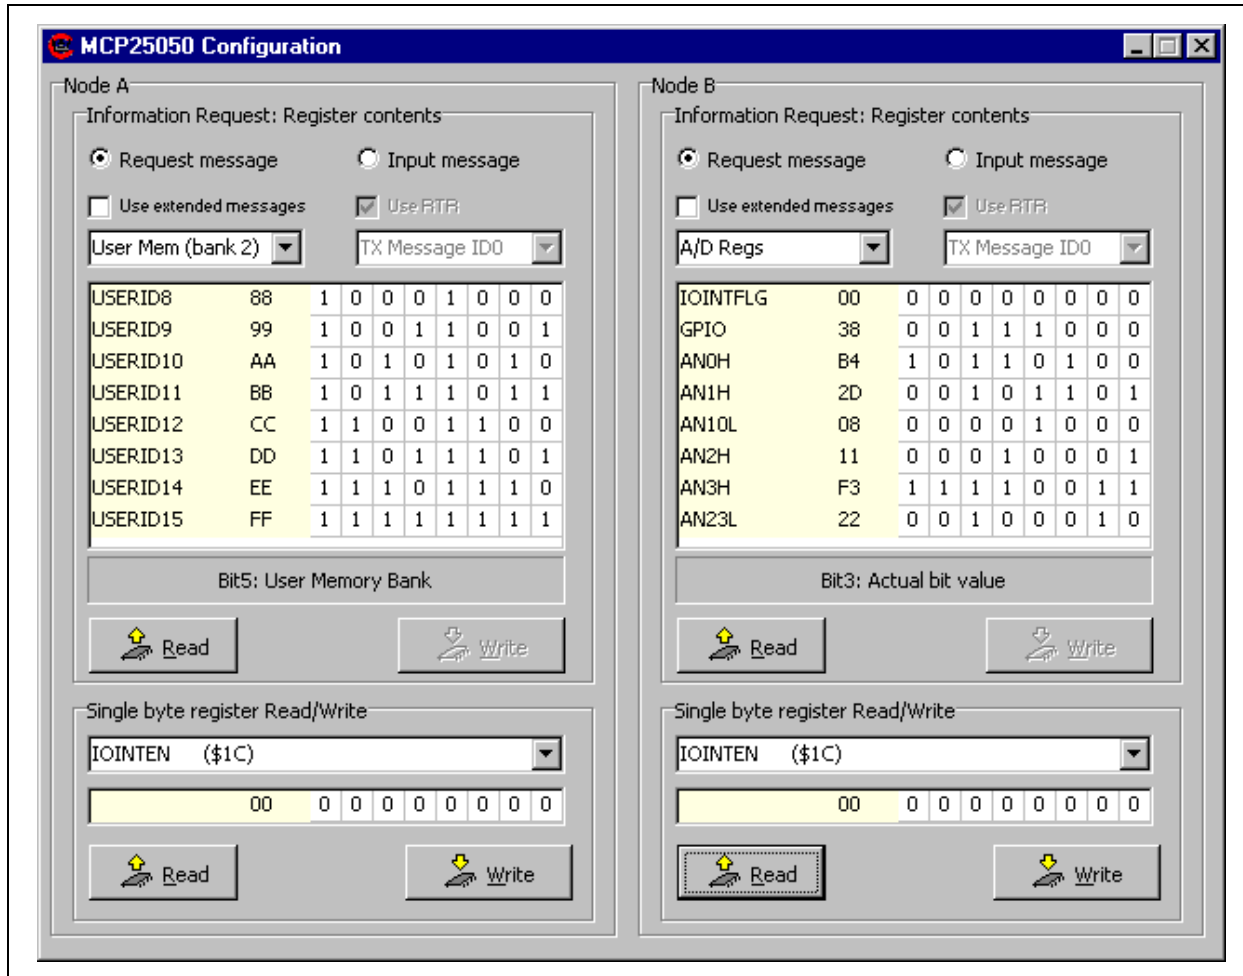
MCP25050 Configuration

Node A

Information Request: Register contents

Request message Input message

Use extended messages Use RTR

User Mem (bank 2)

TX Message ID0

| | | | | | | | | | |
|---|---|---|---|---|---|---|---|---|---|
| USERID8 | 88 | 1 | 0 | 0 | 0 | 1 | 0 | 0 | 0 |
| USERID9 | 99 | 1 | 0 | 0 | 1 | 1 | 0 | 0 | 1 |
| USERID10 | AA | 1 | 0 | 1 | 0 | 1 | 0 | 1 | 0 |
| USERID11 | BB | 1 | 0 | 1 | 1 | 1 | 0 | 1 | 1 |
| USERID12 | CC | 1 | 1 | 0 | 0 | 1 | 1 | 0 | 0 |
| USERID13 | DD | 1 | 1 | 0 | 1 | 1 | 1 | 0 | 1 |
| USERID14 | EE | 1 | 1 | 1 | 0 | 1 | 1 | 1 | 0 |
| USERID15 | FF | 1 | 1 | 1 | 1 | 1 | 1 | 1 | 1 |

Bit5: User Memory Bank

Read Write

Single byte register Read/Write

IOINTEN ($1C)

| 00 | 0 | 0 | 0 | 0 | 0 | 0 | 0 | 0 |
|---|---|---|---|---|---|---|---|---|

Read Write

Node B

Information Request: Register contents

Request message Input message

Use extended messages Use RTR

A/D Regs

TX Message ID0

| | | | | | | | | | |
|---|---|---|---|---|---|---|---|---|---|
| IOINTFLG | 00 | 0 | 0 | 0 | 0 | 0 | 0 | 0 | 0 |
| GPIO | 38 | 0 | 0 | 1 | 1 | 1 | 0 | 0 | 0 |
| AN0H | B4 | 1 | 0 | 1 | 1 | 0 | 1 | 0 | 0 |
| AN1H | 2D | 0 | 0 | 1 | 0 | 1 | 1 | 0 | 1 |
| AN10L | 08 | 0 | 0 | 0 | 0 | 1 | 0 | 0 | 0 |
| AN2H | 11 | 0 | 0 | 0 | 1 | 0 | 0 | 0 | 1 |
| AN3H | F3 | 1 | 1 | 1 | 1 | 0 | 0 | 1 | 1 |
| AN23L | 22 | 0 | 0 | 1 | 0 | 0 | 0 | 1 | 0 |

Bit3: Actual bit value

Read Write

Single byte register Read/Write

IOINTEN ($1C)

| 00 | 0 | 0 | 0 | 0 | 0 | 0 | 0 | 0 |
|---|---|---|---|---|---|---|---|---|

Read Write